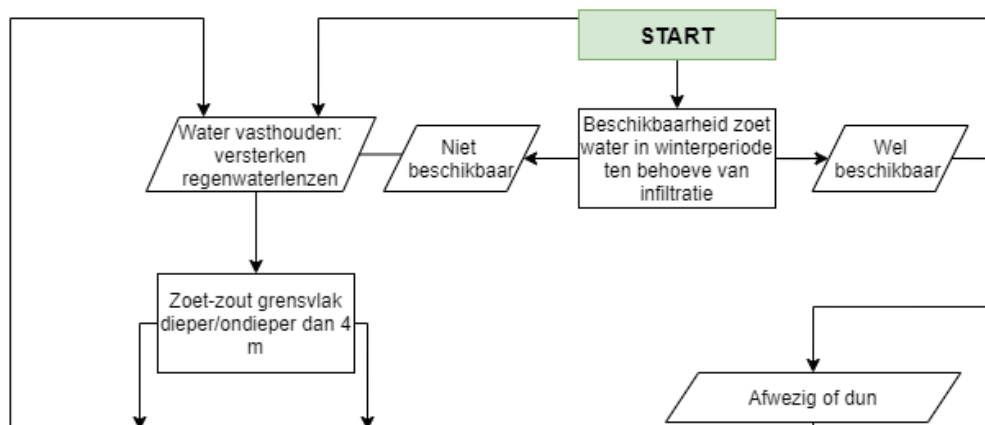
START

Water vasthouden: versterken regenwaterlenzen

Niet beschikbaar

Beschikbaarheid zoet water in winterperiode ten behoeve van infiltratie

Wel beschikbaar

Zoet-zout grensvlak dieper/ondieper dan 4 m

Afwezig of dun